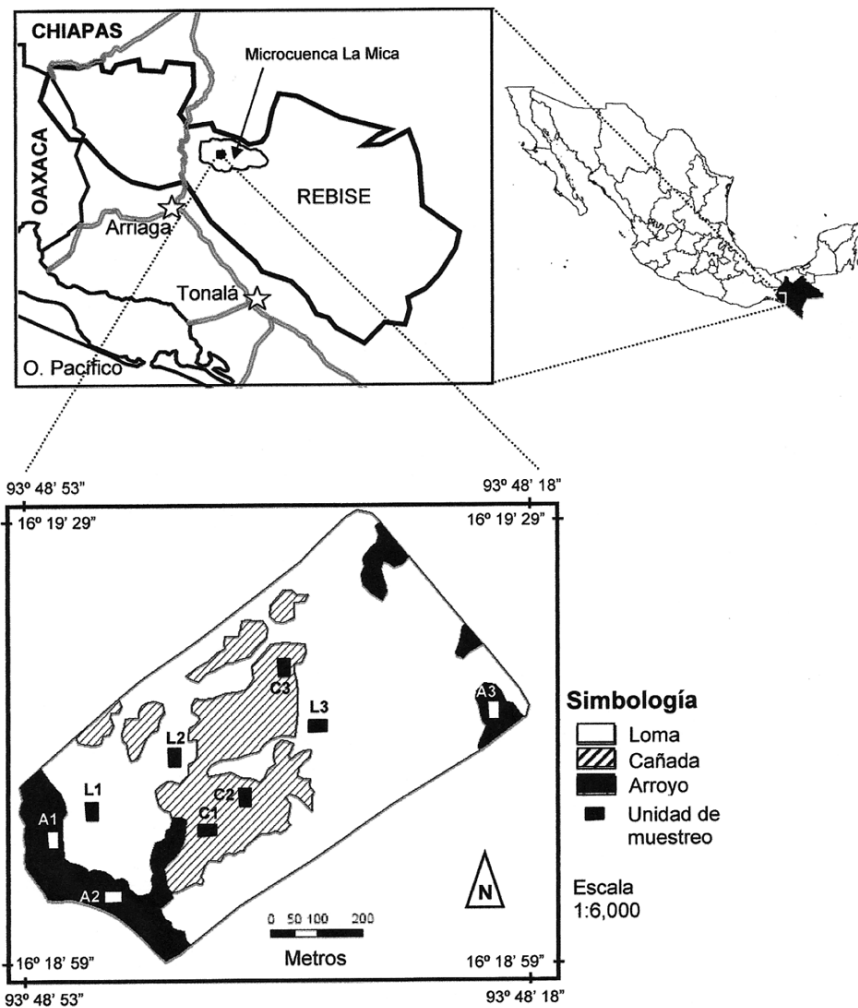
CHIAPAS

Microcuenca La Mica

OAXACA

REBISE

Arriaga

Tonalá

O. Pacífico

93º 48' 53"

93º 48' 18"

16º 19' 29"

16º 19' 29"

C3

L3

A3

L2

L1

C2

A1

C1

A2

N

0 50 100 200

Metros

16º 18' 59"

16º 18' 59"

93º 48' 53"

93º 48' 18"

Simbología

Loma

Cañada

Arroyo

Unidad de muestreo

Escala 1:6,000